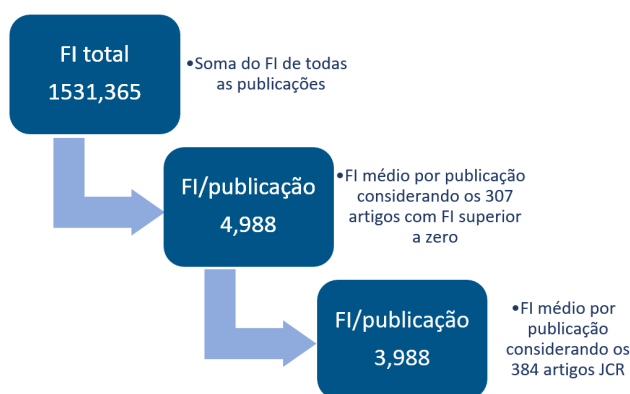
FI total
1531,365

•Soma do FI de todas as publicações

FI/publicação
4,988

•FI médio por publicação considerando os 307 artigos com FI superior a zero

FI/publicação
3,988

•FI médio por publicação considerando os 384 artigos JCR